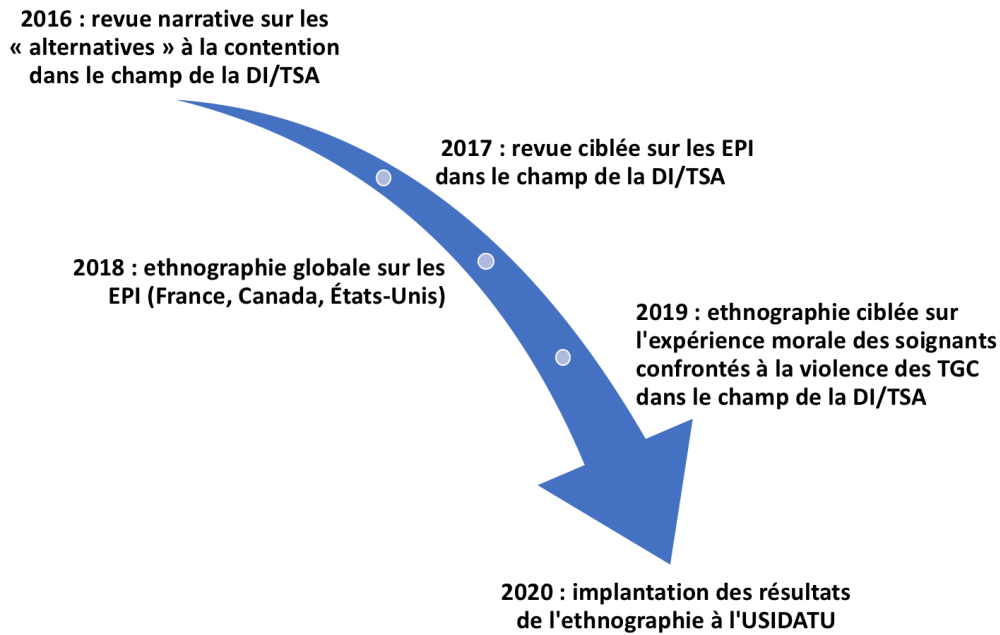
2016 : revue narrative sur les « alternatives » à la contention dans le champ de la DI/TSA

2017 : revue ciblée sur les EPI dans le champ de la DI/TSA

2018 : ethnographie globale sur les EPI (France, Canada, États-Unis)

2019 : ethnographie ciblée sur l'expérience morale des soignants confrontés à la violence des TGC dans le champ de la DI/TSA

2020 : implantation des résultats de l'ethnographie à l'USIDATU